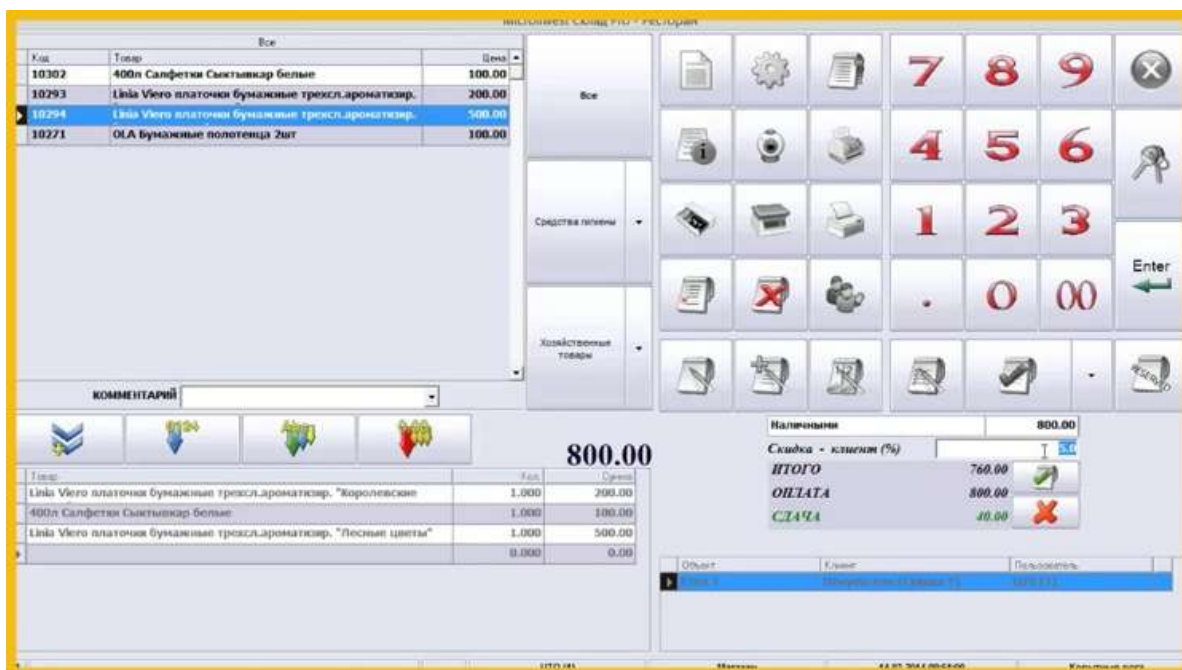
Microinvest Склад Pro - Ресторан

Все

| Код | Товар | Цена |
|---|---|---|
| 10302 | 400л Салфетки Сыктывкар белые | 100.00 |
| 10293 | Linia Viero платочки бумажные трехсл.ароматизир. | 200.00 |
| 10294 | Linia Viero платочки бумажные трехсл.ароматизир. | 500.00 |
| 10271 | OLA Бумажные полотенца 2шт | 100.00 |

Все

Средства гигиены

Хозяйственные товары

7 8 9
4 5 6
1 2 3
. 0 00

Enter

КОММЕНТАРИЙ

800.00

| Товар | Кол. | Сумма |
|---|---|---|
| Linia Viero платочки бумажные трехсл.ароматизир. "Королевские | 1.000 | 200.00 |
| 400л Салфетки Сыктывкар белые | 1.000 | 100.00 |
| Linia Viero платочки бумажные трехсл.ароматизир. "Лесные цветы" | 1.000 | 500.00 |
| | 0.000 | 0.00 |

Наличными 800.00
Скидка - клиент (%) 5.0
ИТОГО 760.00
ОПЛАТА 800.00
СДАЧА 40.00

| Объект | Клиент | Пользователь |
|---|---|---|
| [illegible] | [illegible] | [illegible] |

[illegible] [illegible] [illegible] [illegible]